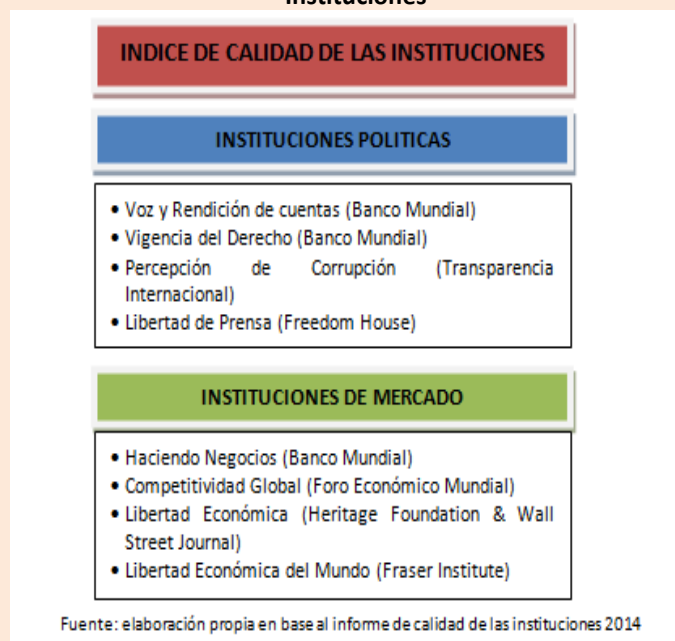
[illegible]

INDICE DE CALIDAD DE LAS INSTITUCIONES

INSTITUCIONES POLITICAS

• Voz y Rendición de cuentas (Banco Mundial)
• Vigencia del Derecho (Banco Mundial)
• Percepción de Corrupción (Transparencia Internacional)
• Libertad de Prensa (Freedom House)

INSTITUCIONES DE MERCADO

• Haciendo Negocios (Banco Mundial)
• Competitividad Global (Foro Económico Mundial)
• Libertad Económica (Heritage Foundation & Wall Street Journal)
• Libertad Económica del Mundo (Fraser Institute)

Fuente: elaboración propia en base al informe de calidad de las instituciones 2014